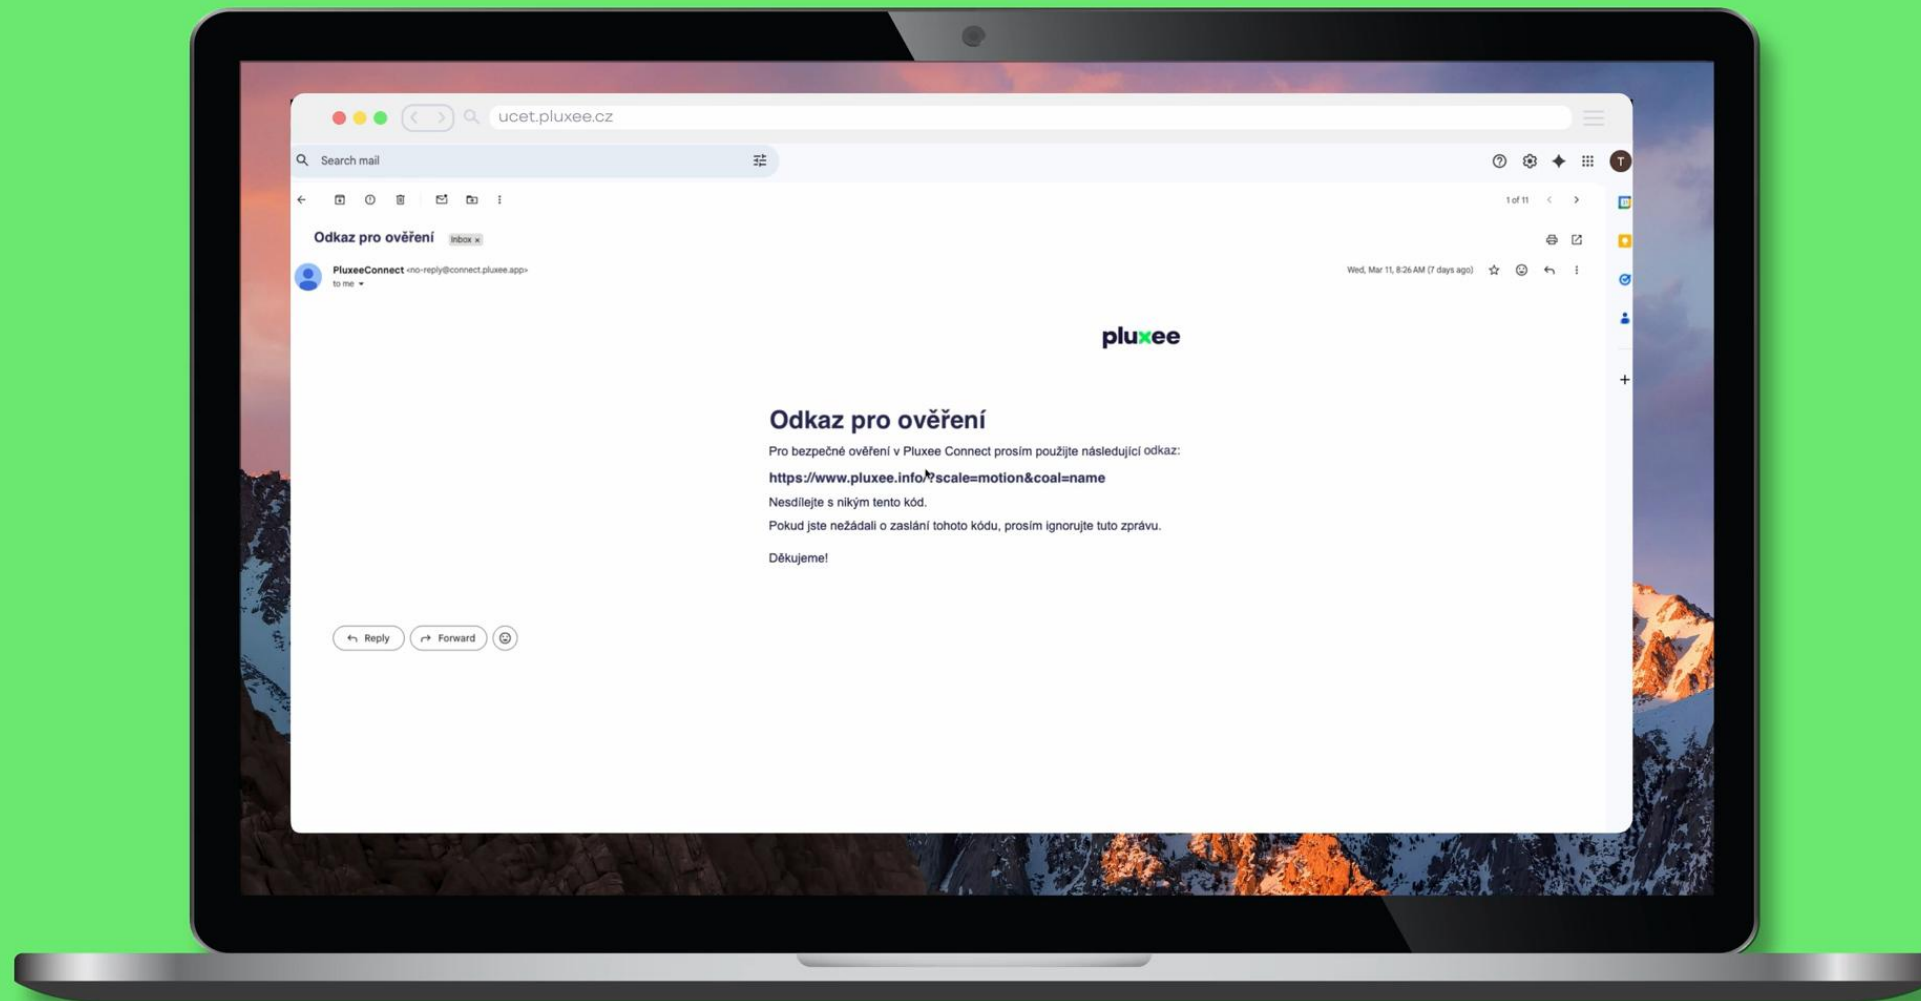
ucet.pluxee.cz

Search mail

1 of 11

Odkaz pro ověření Inbox ×

PluxeeConnect <no-reply@connect.pluxee.app>
to me

Wed, Mar 11, 8:26 AM (7 days ago)

pluxee

Odkaz pro ověření

Pro bezpečné ověření v Pluxee Connect prosím použijte následující odkaz:

https://www.pluxee.info/?scale=motion&coal=name

Nesdílejte s nikým tento kód.

Pokud jste nežádali o zaslání tohoto kódu, prosím ignorujte tuto zprávu.

Děkujeme!

Reply Forward